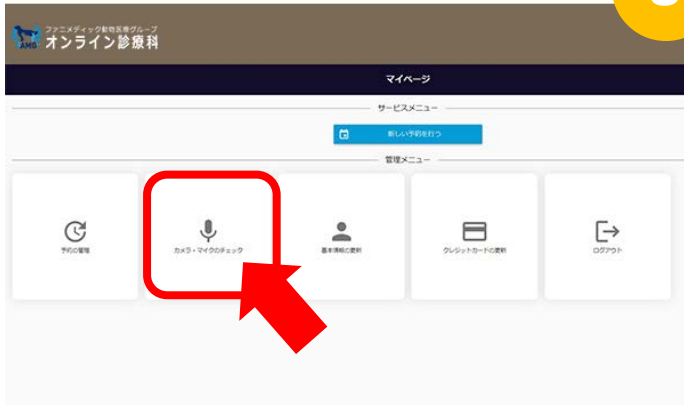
AMG ファニメディック動物医療グループ
オンライン診療科

マイページ

サービスメニュー

新しい予約を行う

管理メニュー

予約の管理

カメラ・マイクのチェック

基本情報の変更

クレジットカードの変更

ログアウト